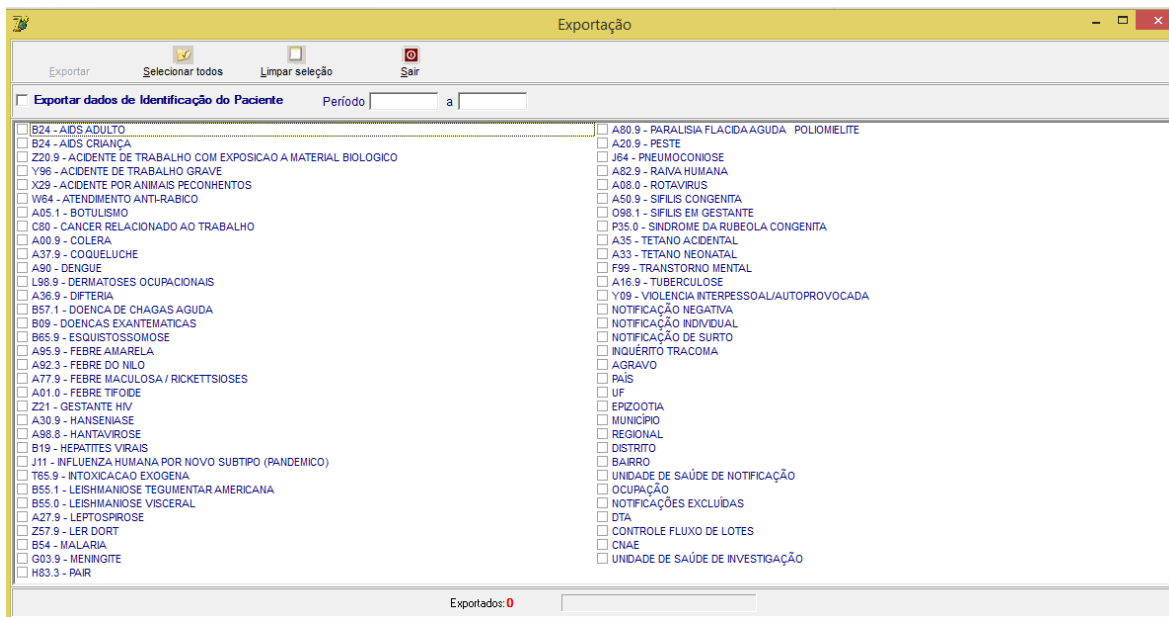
Exportação

Exportar
Selecionar todos
Limpar seleção
Sair

Exportar dados de Identificação do Paciente
Período a

B24 - AIDS ADULTO
B24 - AIDS CRIANÇA
Z20.9 - ACIDENTE DE TRABALHO COM EXPOSICAO A MATERIAL BIOLOGICO
Y96 - ACIDENTE DE TRABALHO GRAVE
X29 - ACIDENTE POR ANIMAIS PECONHENTOS
W64 - ATENDIMENTO ANTI-RABICO
A05.1 - BOTULISMO
C80 - CANCER RELACIONADO AO TRABALHO
A00.9 - COLERA
A37.9 - COQUELUCHE
A90 - DENGUE
L98.9 - DERMATOSES OCUPACIONAIS
A36.9 - DIFTERIA
B57.1 - DOENCA DE CHAGAS AGUDA
B09 - DOENCAS EXANTEMATICAS
B65.9 - ESQUISTOSSOMOSE
A95.9 - FEBRE AMARELA
A92.3 - FEBRE DO NILO
A77.9 - FEBRE MACULOSA / RICKETTSIOSES
A01.0 - FEBRE TIFOIDE
Z21 - GESTANTE HIV
A30.9 - HANSENIASE
A98.8 - HANTAVIROSE
B19 - HEPATITES VIRAIS
J11 - INFLUENZA HUMANA POR NOVO SUBTIPO (PANDEMICO)
T65.9 - INTOXICACAO EXOGENA
B55.1 - LEISHMANIOSE TEGUMENTAR AMERICANA
B55.0 - LEISHMANIOSE VISCERAL
A27.9 - LEPTOSPIROSE
Z57.9 - LER DORT
B54 - MALARIA
G03.9 - MENINGITE
H83.3 - PAIR

A80.9 - PARALISIA FLACIDA AGUDA POLIOMIELITE
A20.9 - PESTE
J64 - PNEUMOCONIOSE
A82.9 - RAIVA HUMANA
A08.0 - ROTAVIRUS
A50.9 - SIFILIS CONGENITA
O98.1 - SIFILIS EM GESTANTE
P35.0 - SINDROME DA RUBEOLA CONGENITA
A35 - TETANO ACIDENTAL
A33 - TETANO NEONATAL
F99 - TRANSTORNO MENTAL
A16.9 - TUBERCULOSE
Y09 - VIOLENCIA INTERPESSOAL/AUTOPROVOCADA
NOTIFICAÇÃO NEGATIVA
NOTIFICAÇÃO INDIVIDUAL
NOTIFICAÇÃO DE SURTO
INQUÉRITO TRACOMA
AGRAVO
PAÍS
UF
EPIZOOTIA
MUNICÍPIO
REGIONAL
DISTRITO
BAIRRO
UNIDADE DE SAÚDE DE NOTIFICAÇÃO
OCUPAÇÃO
NOTIFICAÇÕES EXCLUÍDAS
DTA
CONTROLE FLUXO DE LOTES
CNAE
UNIDADE DE SAÚDE DE INVESTIGAÇÃO

Exportados: 0